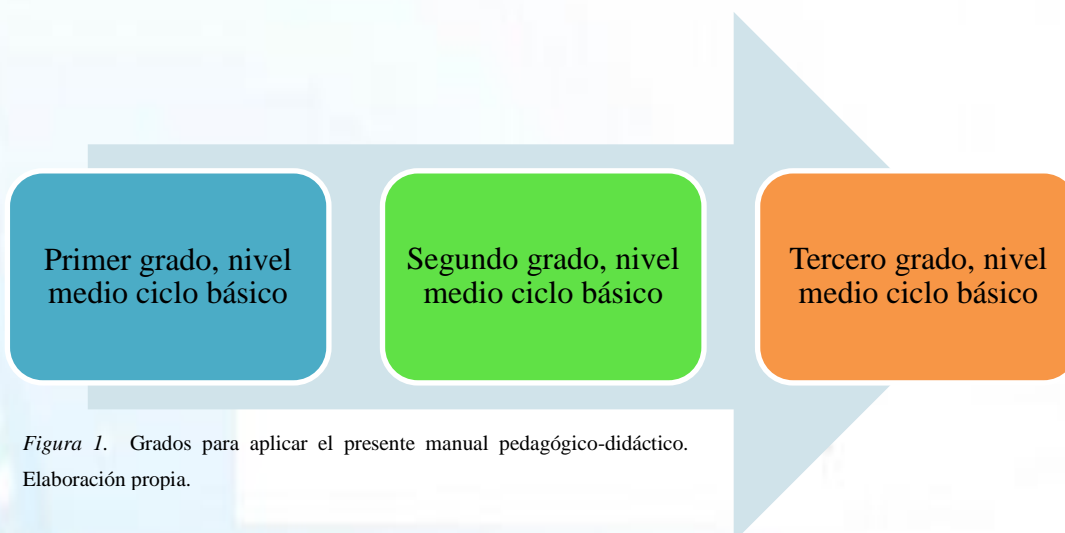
Primer grado, nivel medio ciclo básico

Segundo grado, nivel medio ciclo básico

Tercero grado, nivel medio ciclo básico

*Figura 1.* Grados para aplicar el presente manual pedagógico-didáctico. Elaboración propia.